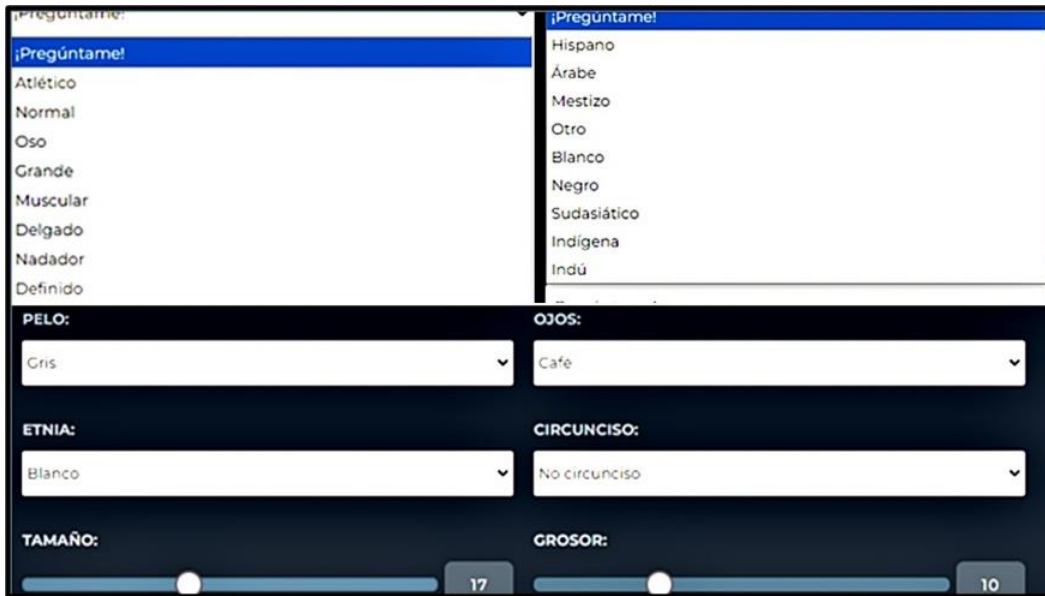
¡Pregúntame!

¡Pregúntame!
Atlético
Normal
Oso
Grande
Muscular
Delgado
Nadador
Definido

¡Pregúntame!
Hispano
Árabe
Mestizo
Otro
Blanco
Negro
Sudasiático
Indígena
Indú

PELO:
Gris

OJOS:
Café

ETNIA:
Blanco

CIRCUNCISO:
No circunciso

TAMAÑO:
17

GROSOR:
10